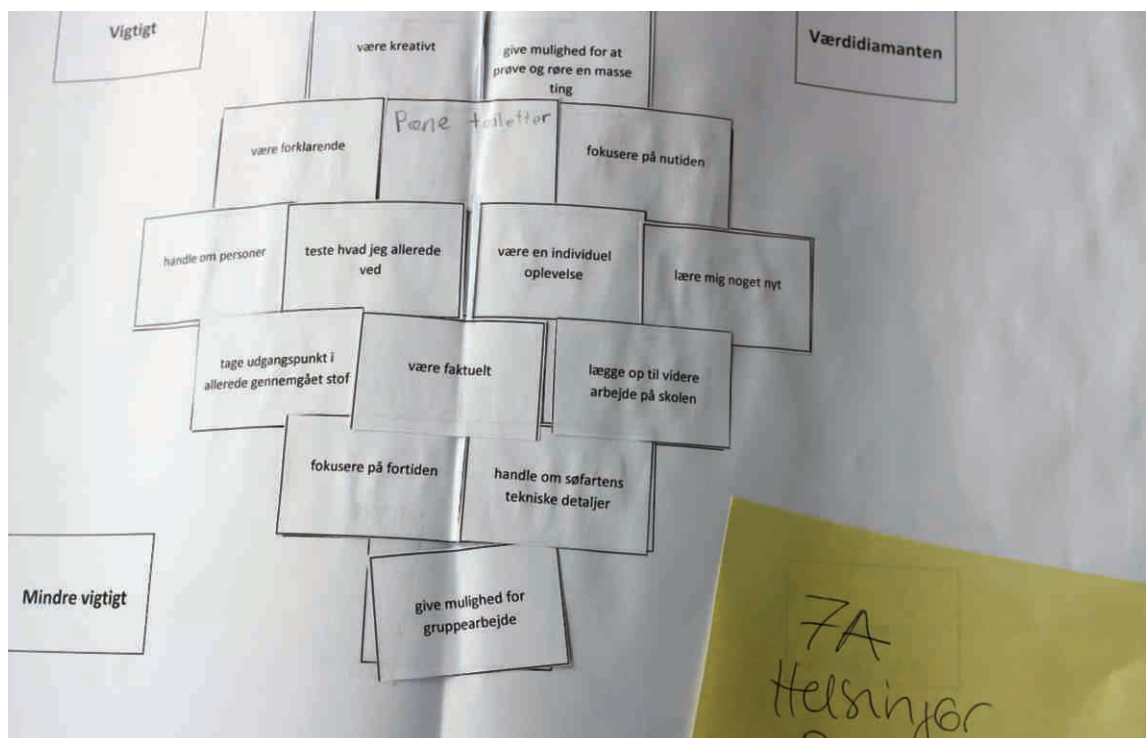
Vigtigt

være kreativt

give mulighed for at prøve og røre en masse ting

Værdidiamanten

være forklarende

Pæne toiletter

fokusere på nutiden

handle om personer

teste hvad jeg allerede ved

være en individuel oplevelse

lære mig noget nyt

tage udgangspunkt i allerede gennemgået stof

være faktuelt

lægge op til videre arbejde på skolen

fokusere på fortiden

handle om søfartens tekniske detaljer

Mindre vigtigt

give mulighed for gruppearbejde

7A
Helsingør